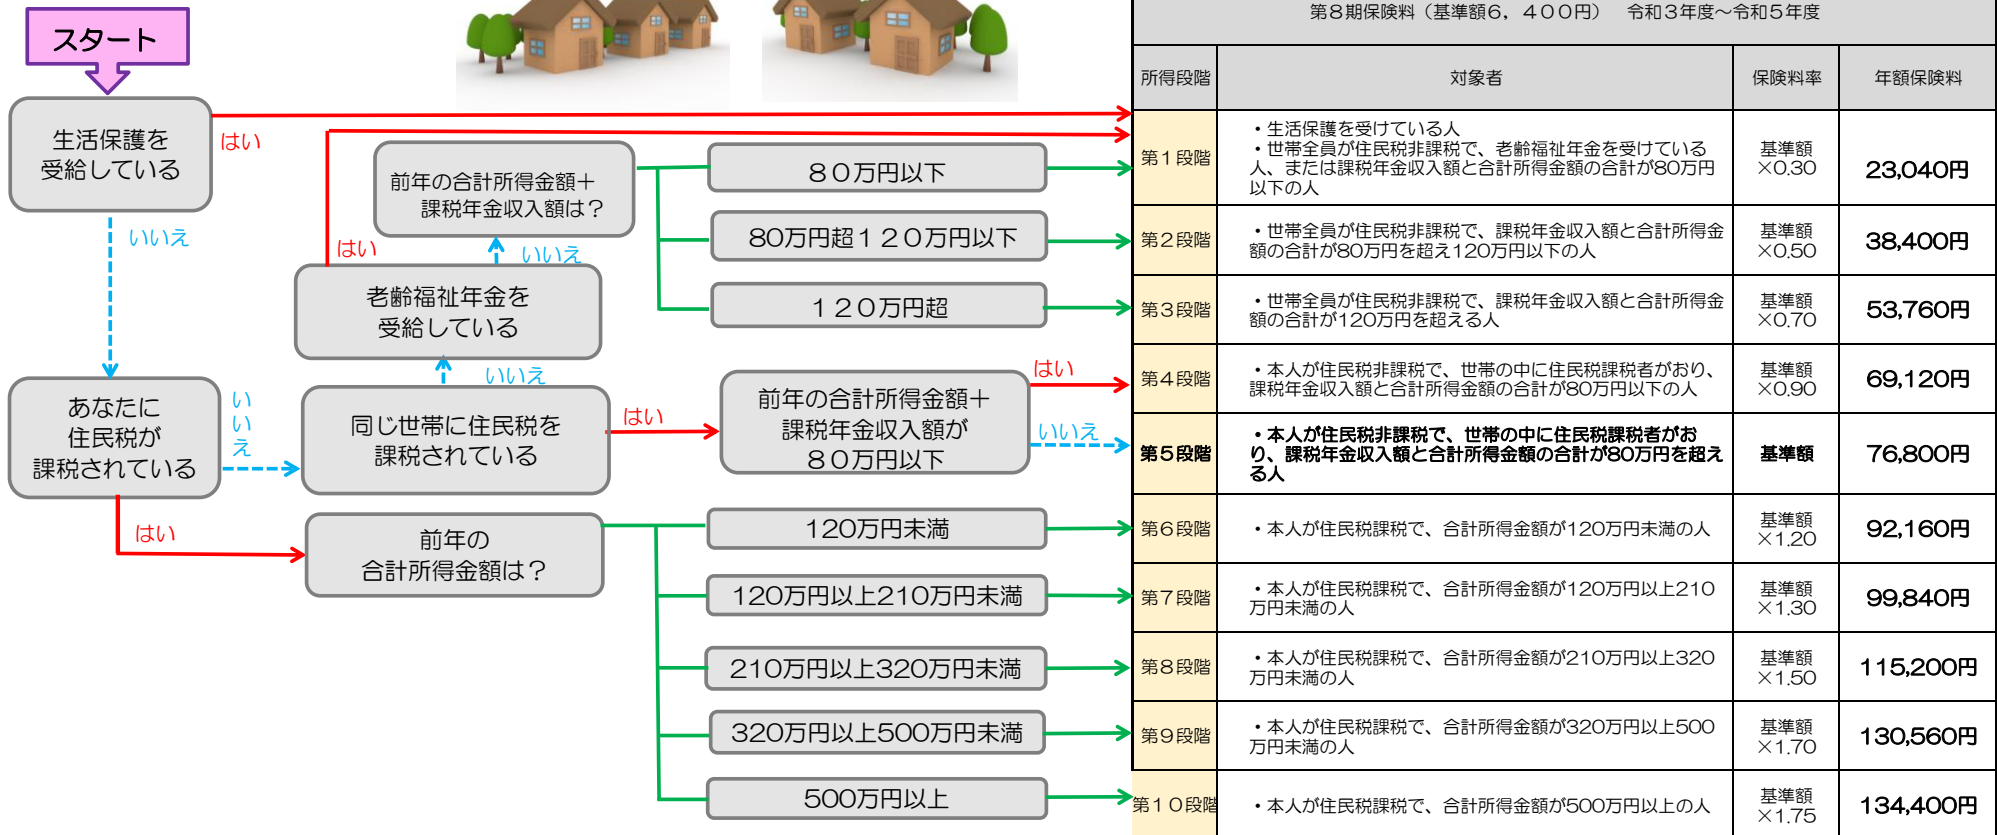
スタート

生活保護を受給している

はい

いいえ

前年の合計所得金額＋課税年金収入額は？

８０万円以下

80万円超１２０万円以下

１２０万円超

はい

いいえ

老齢福祉年金を受給している

いいえ

あなたに住民税が課税されている

いいえ

同じ世帯に住民税を課税されている

はい

前年の合計所得金額＋課税年金収入額が８０万円以下

はい

いいえ

はい

前年の合計所得金額は？

120万円未満

120万円以上210万円未満

210万円以上320万円未満

320万円以上500万円未満

500万円以上

第８期保険料（基準額6，400円）　令和３年度～令和５年度

| 所得段階 | 対象者 | 保険料率 | 年額保険料 |
|---|---|---|---|
| 第１段階 | ・生活保護を受けている人<br>・世帯全員が住民税非課税で、老齢福祉年金を受けている人、または課税年金収入額と合計所得金額の合計が80万円以下の人 | 基準額×0.30 | 23,040円 |
| 第２段階 | ・世帯全員が住民税非課税で、課税年金収入額と合計所得金額の合計が80万円を超え120万円以下の人 | 基準額×0.50 | 38,400円 |
| 第３段階 | ・世帯全員が住民税非課税で、課税年金収入額と合計所得金額の合計が120万円を超える人 | 基準額×0.70 | 53,760円 |
| 第４段階 | ・本人が住民税非課税で、世帯の中に住民税課税者がおり、課税年金収入額と合計所得金額の合計が80万円以下の人 | 基準額×0.90 | 69,120円 |
| 第５段階 | ・本人が住民税非課税で、世帯の中に住民税課税者がおり、課税年金収入額と合計所得金額の合計が80万円を超える人 | 基準額 | 76,800円 |
| 第６段階 | ・本人が住民税課税で、合計所得金額が120万円未満の人 | 基準額×1.20 | 92,160円 |
| 第７段階 | ・本人が住民税課税で、合計所得金額が120万円以上210万円未満の人 | 基準額×1.30 | 99,840円 |
| 第８段階 | ・本人が住民税課税で、合計所得金額が210万円以上320万円未満の人 | 基準額×1.50 | 115,200円 |
| 第９段階 | ・本人が住民税課税で、合計所得金額が320万円以上500万円未満の人 | 基準額×1.70 | 130,560円 |
| 第１０段階 | ・本人が住民税課税で、合計所得金額が500万円以上の人 | 基準額×1.75 | 134,400円 |